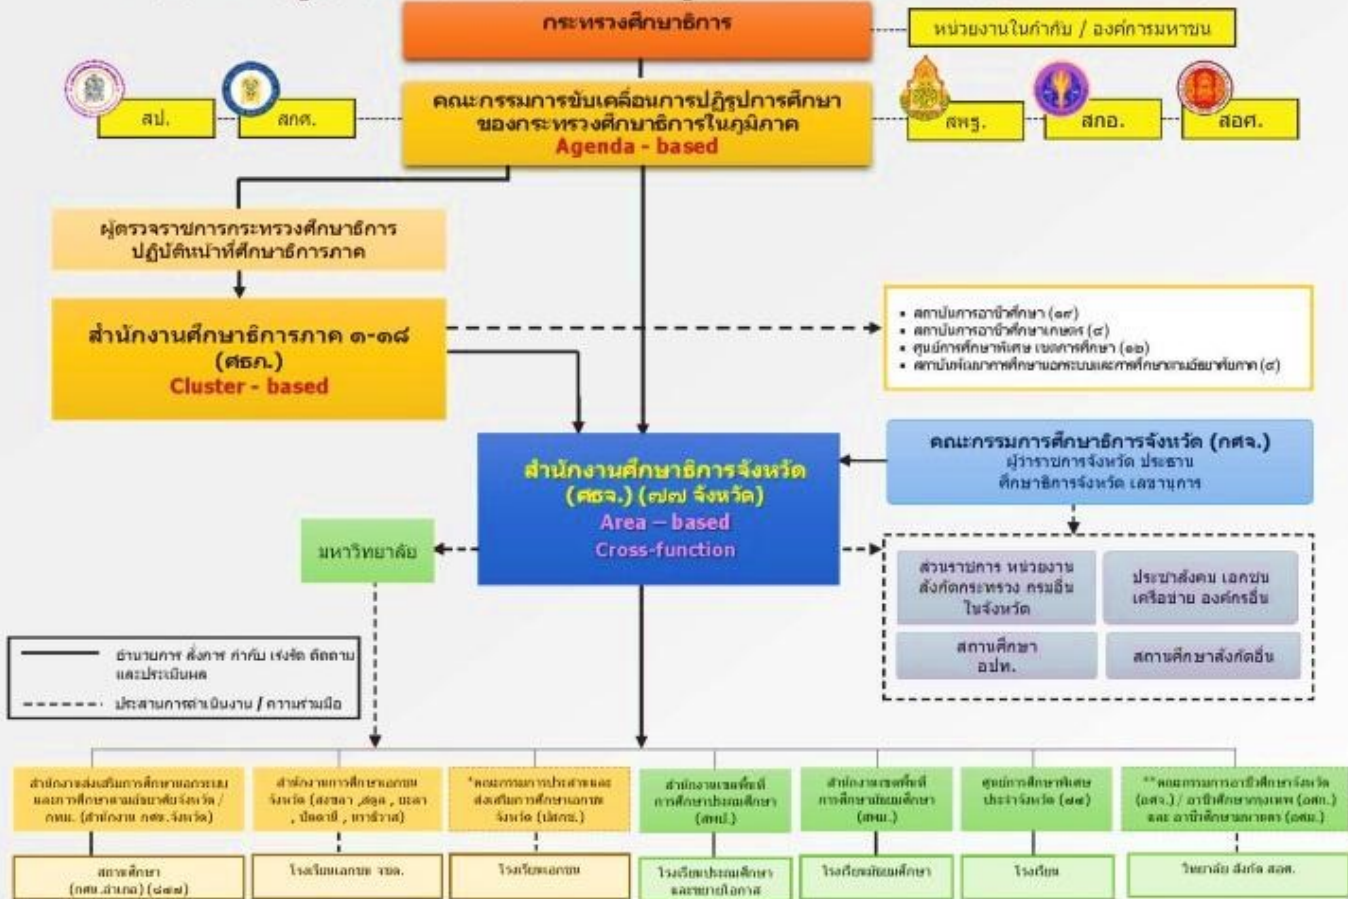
กระทรวงศึกษาธิการ

หน่วยงานในกำกับ / องค์การมหาชน

สป.

สกศ.

คณะกรรมการขับเคลื่อนการปฏิรูปการศึกษาของกระทรวงศึกษาธิการในภูมิภาค
Agenda - based

สพฐ.

สกอ.

สอศ.

ผู้ตรวจราชการกระทรวงศึกษาธิการ ปฏิบัติหน้าที่ศึกษาธิการภาค

สำนักงานศึกษาธิการภาค ๑-๑๘ (ศธภ.)
Cluster - based

• สถาบันการอาชีวศึกษา (๑๙)
• สถาบันการอาชีวศึกษาเกษตร (๔)
• ศูนย์การศึกษาพิเศษ เขตการศึกษา (๑๒)
• สถาบันพัฒนาการศึกษานอกระบบและการศึกษาตามอัธยาศัยภาค (๕)

สำนักงานศึกษาธิการจังหวัด (ศธจ.) (๗๗ จังหวัด)
Area – based
Cross-function

คณะกรรมการศึกษาธิการจังหวัด (กศจ.)
ผู้ว่าราชการจังหวัด ประธาน
ศึกษาธิการจังหวัด เลขานุการ

มหาวิทยาลัย

ส่วนราชการ หน่วยงานสังกัดกระทรวง กรมอื่น ในจังหวัด

ประชาสังคม เอกชน เครือข่าย องค์กรอื่น

สถานศึกษา อปท.

สถานศึกษาสังกัดอื่น

อำนาจการ สั่งการ กำกับ เร่งรัด ติดตาม และประเมินผล

ประสานการดำเนินงาน / ความร่วมมือ

สำนักงานส่งเสริมการศึกษานอกระบบและการศึกษาตามอัธยาศัยจังหวัด / กทม. (สำนักงาน กศน.จังหวัด)

สำนักงานการศึกษาเอกชนจังหวัด (สงขลา ,สตูล , ยะลา , ปัตตานี , นราธิวาส)

*คณะกรรมการประสานและส่งเสริมการศึกษาเอกชนจังหวัด (ปสกช.)

สำนักงานเขตพื้นที่การศึกษาประถมศึกษา (สพป.)

สำนักงานเขตพื้นที่การศึกษามัธยมศึกษา (สพม.)

ศูนย์การศึกษาพิเศษประจำจังหวัด (๗๗)

**คณะกรรมการอาชีวศึกษาจังหวัด (อศจ.) / อาชีวศึกษากรุงเทพ (อศท.) และ อาชีวศึกษาพัทยา (อศพ.)

สถานศึกษา (กศน.อำเภอ) (๙๒๘)

โรงเรียนเอกชน จชต.

โรงเรียนเอกชน

โรงเรียนประถมศึกษาและขยายโอกาส

โรงเรียนมัธยมศึกษา

โรงเรียน

วิทยาลัย สังกัด สอศ.